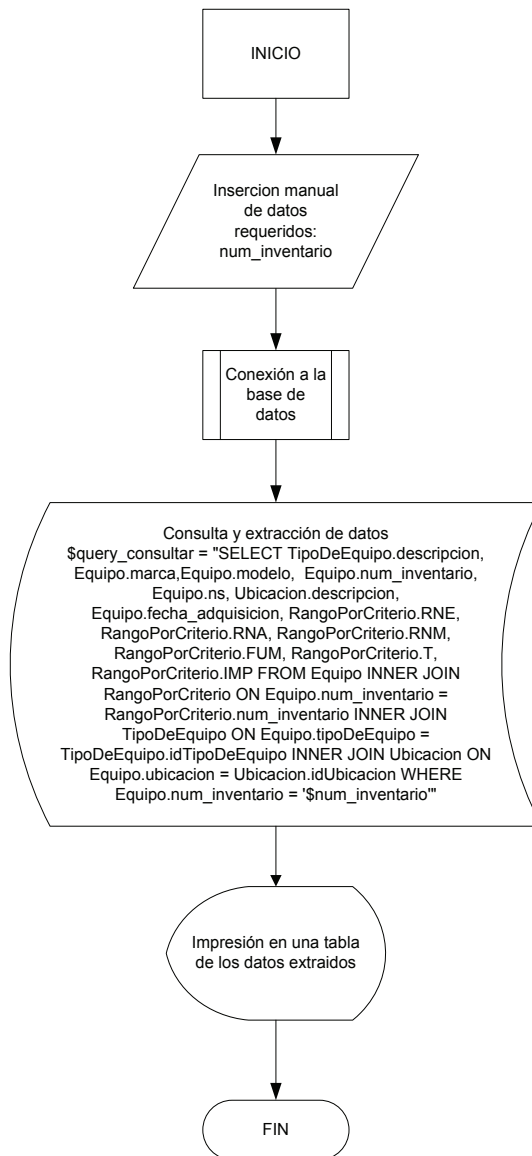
INICIO

Insercion manual de datos requeridos: num_inventario

Conexión a la base de datos

Consulta y extracción de datos
$query_consultar = "SELECT TipoDeEquipo.descripcion, Equipo.marca,Equipo.modelo, Equipo.num_inventario, Equipo.ns, Ubicacion.descripcion, Equipo.fecha_adquisicion, RangoPorCriterio.RNE, RangoPorCriterio.RNA, RangoPorCriterio.RNM, RangoPorCriterio.FUM, RangoPorCriterio.T, RangoPorCriterio.IMP FROM Equipo INNER JOIN RangoPorCriterio ON Equipo.num_inventario = RangoPorCriterio.num_inventario INNER JOIN TipoDeEquipo ON Equipo.tipoDeEquipo = TipoDeEquipo.idTipoDeEquipo INNER JOIN Ubicacion ON Equipo.ubicacion = Ubicacion.idUbicacion WHERE Equipo.num_inventario = '$num_inventario'"

Impresión en una tabla de los datos extraidos

FIN